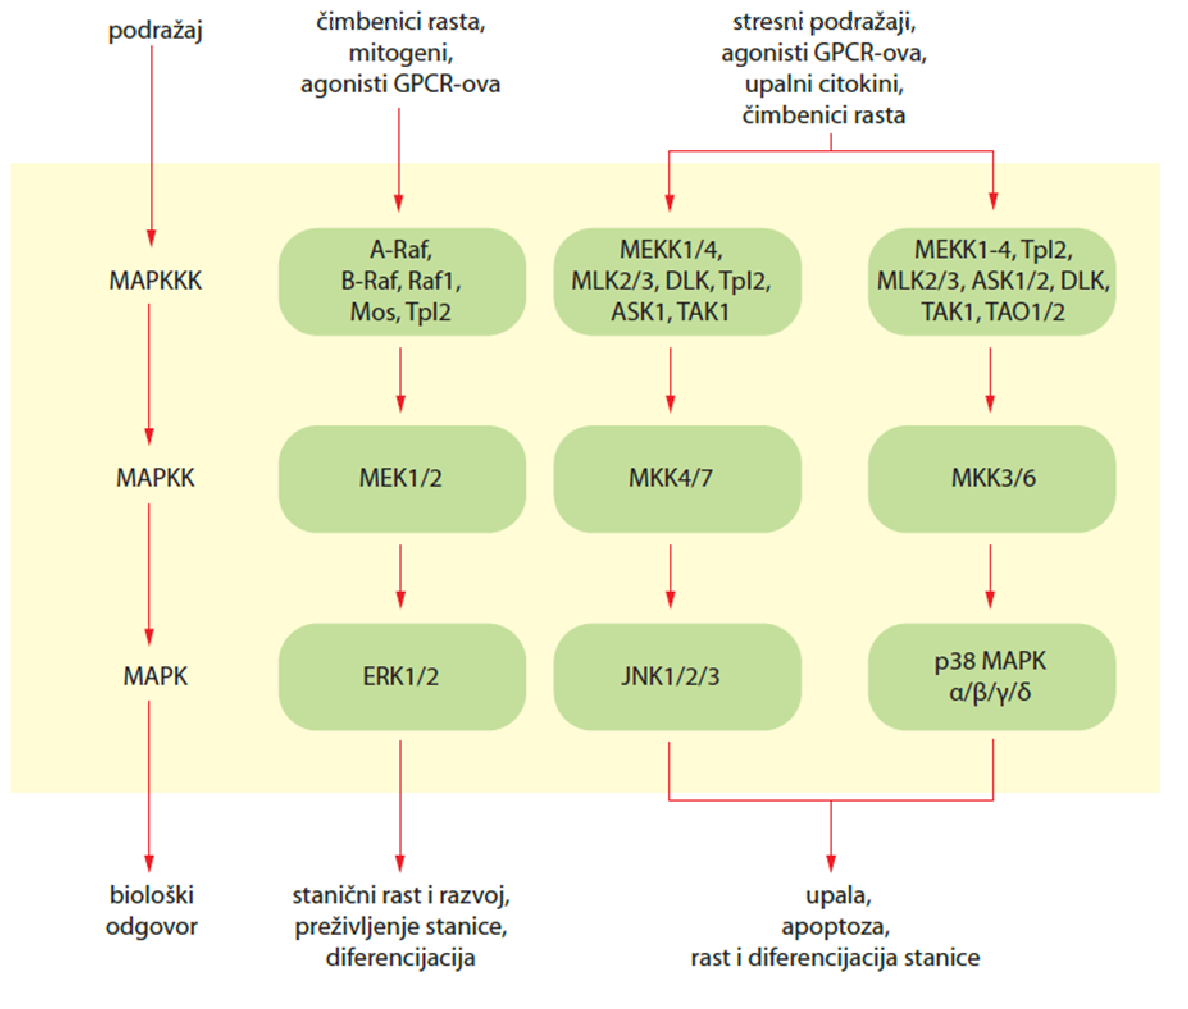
podražaj

čimbenici rasta, mitogeni, agonisti GPCR-ova

stresni podražaji, agonisti GPCR-ova, upalni citokini, čimbenici rasta

MAPKKK

A-Raf, B-Raf, Raf1, Mos, Tpl2

MEKK1/4, MLK2/3, DLK, Tpl2, ASK1, TAK1

MEKK1-4, Tpl2, MLK2/3, ASK1/2, DLK, TAK1, TAO1/2

MAPKK

MEK1/2

MKK4/7

MKK3/6

MAPK

ERK1/2

JNK1/2/3

p38 MAPK $\alpha/\beta/\gamma/\delta$

biološki odgovor

stanični rast i razvoj, preživljenje stanice, diferencijacija

upala, apoptoza, rast i diferencijacija stanice